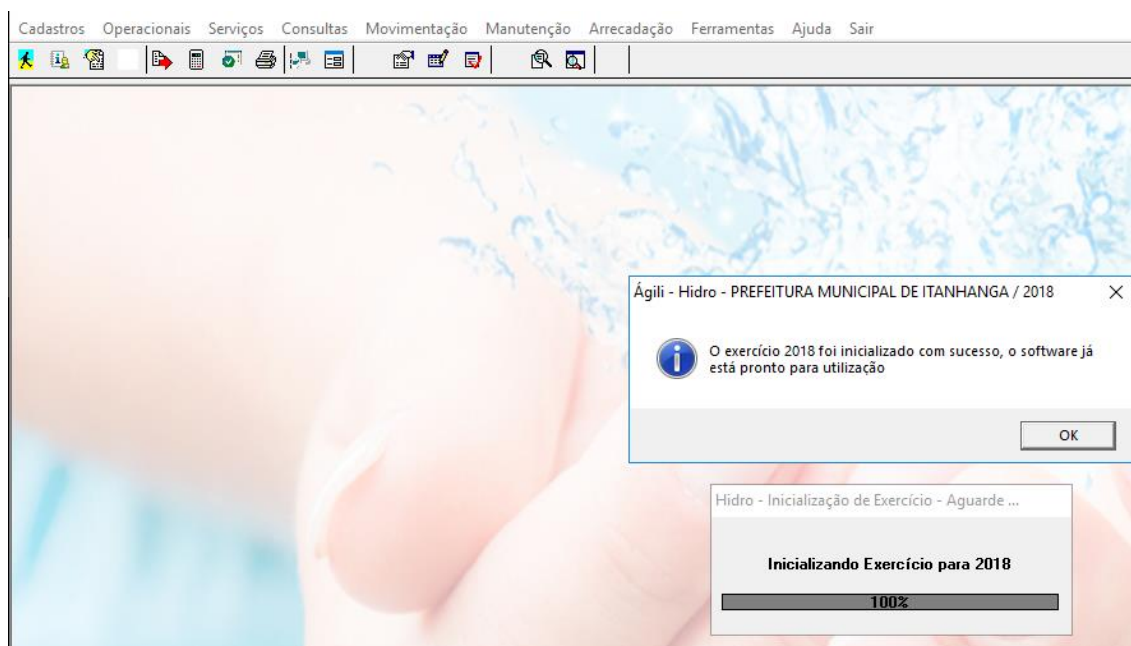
Cadastros Operacionais Serviços Consultas Movimentação Manutenção Arrecadação Ferramentas Ajuda Sair

Ágili - Hidro - PREFEITURA MUNICIPAL DE ITANHANGA / 2018

O exercício 2018 foi inicializado com sucesso, o software já está pronto para utilização

OK

Hidro - Inicialização de Exercício - Aguarde ...

Inicializando Exercício para 2018

100%